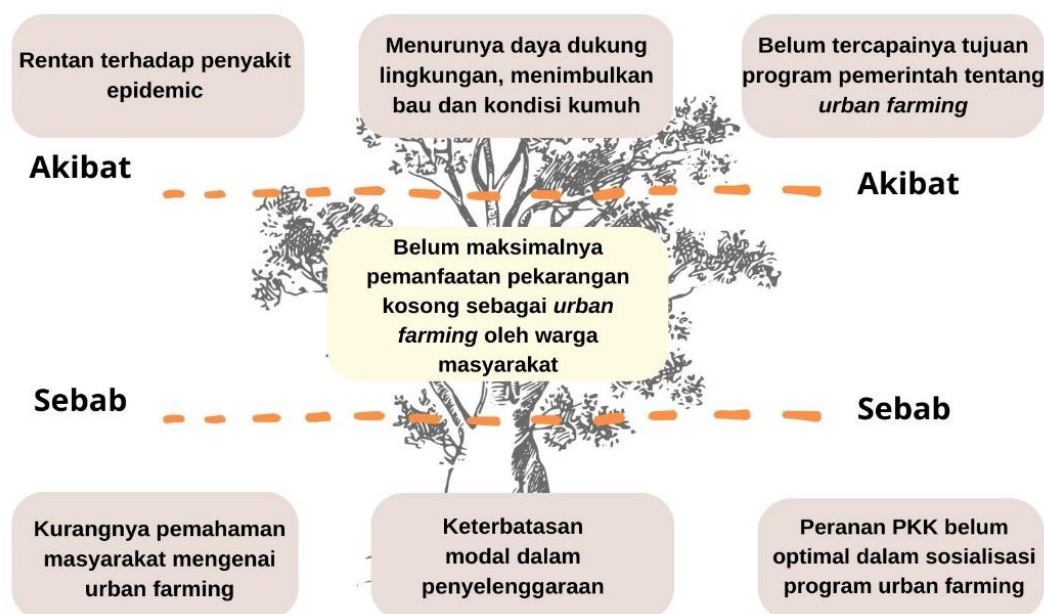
Rentan terhadap penyakit epidemic

Menurunya daya dukung lingkungan, menimbulkan bau dan kondisi kumuh

Belum tercapainya tujuan program pemerintah tentang *urban farming*

Akibat

Akibat

Belum maksimalnya pemanfaatan pekarangan kosong sebagai *urban farming* oleh warga masyarakat

Sebab

Sebab

Kurangnya pemahaman masyarakat mengenai urban farming

Keterbatasan modal dalam penyelenggaraan

Peranan PKK belum optimal dalam sosialisasi program urban farming